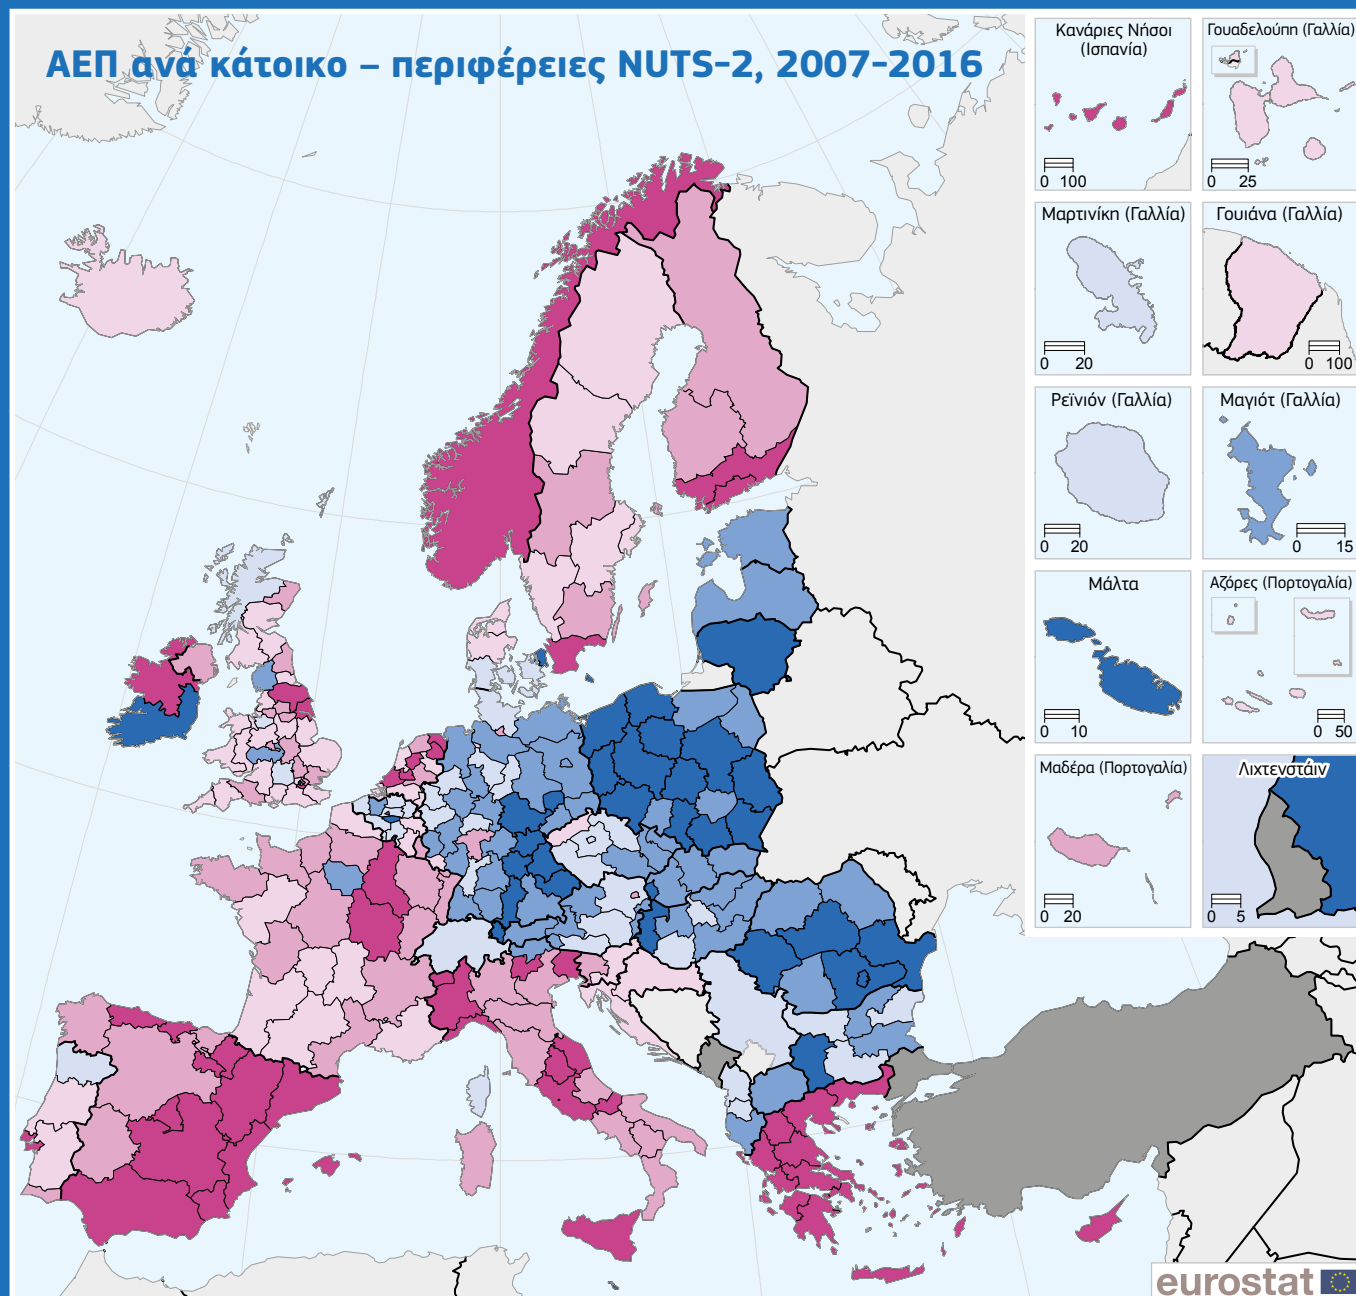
ΑΕΠ ανά κάτοικο – περιφέρειες NUTS-2, 2007-2016

Κανάριες Νήσοι (Ισπανία)
0 100

Γουαδελούπη (Γαλλία)
0 25

Μαρτινίκη (Γαλλία)
0 20

Γουιάνα (Γαλλία)
0 100

Ρεϊνιόν (Γαλλία)
0 20

Μαγιότ (Γαλλία)
0 15

Μάλτα
0 10

Αζόρες (Πορτογαλία)
0 50

Μαδέρα (Πορτογαλία)
0 20

Λιχτενστάιν
0 5

eurostat